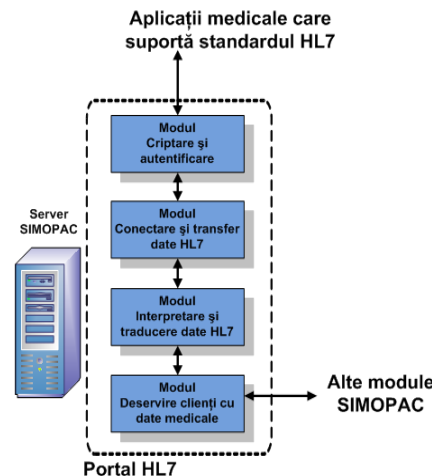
Aplicații medicale care suportă standardul HL7

Server SIMOPAC

Modul Criptare și autentificare

Modul Conectare și transfer date HL7

Modul Interpretare și traducere date HL7

Modul Deservire clienți cu date medicale

Alte module SIMOPAC

Portal HL7